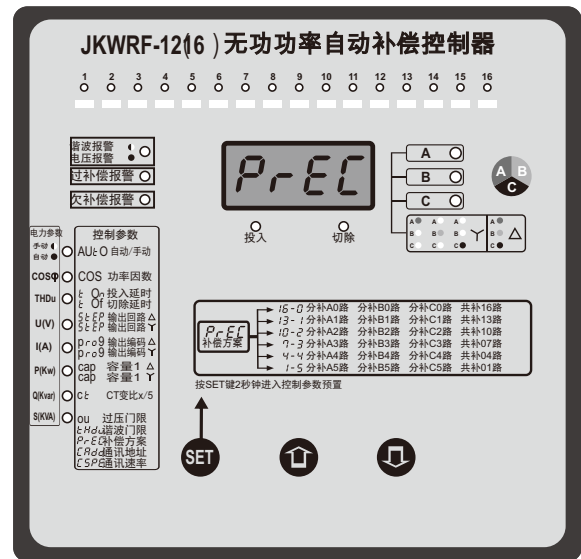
JKWRF-12(16)无功功率自动补偿控制器

1 2 3 4 5 6 7 8 9 10 11 12 13 14 15 16

谐波报警
电压报警
过补偿报警
欠补偿报警

PrEC

投入 切除

A
B
C

A B C

电力参数
手动
自动

控制参数

AUtO 自动/手动
COSφ COS 功率因数
THDu t On 投入延时
t Of 切除延时
U(V) StEP 输出回路 △
StEP 输出回路 Y
I(A) pro9 输出编码 △
pro9 输出编码 Y
P(Kw) cap 容量 1 △
cap 容量 1 Y
Q(Kvar) Ct CT变比x/5
S(KVA) ou 过压门限
tHdu 谐波门限
PrEC 补偿方案
CAdd 通讯地址
CSPd 通讯速率

PrEC 补偿方案

16-0 分补A0路 分补B0路 分补C0路 共补16路
13-1 分补A1路 分补B1路 分补C1路 共补13路
10-2 分补A2路 分补B2路 分补C2路 共补10路
7-3 分补A3路 分补B3路 分补C3路 共补07路
4-4 分补A4路 分补B4路 分补C4路 共补04路
1-5 分补A5路 分补B5路 分补C5路 共补01路

按SET键2秒钟进入控制参数预置

SET